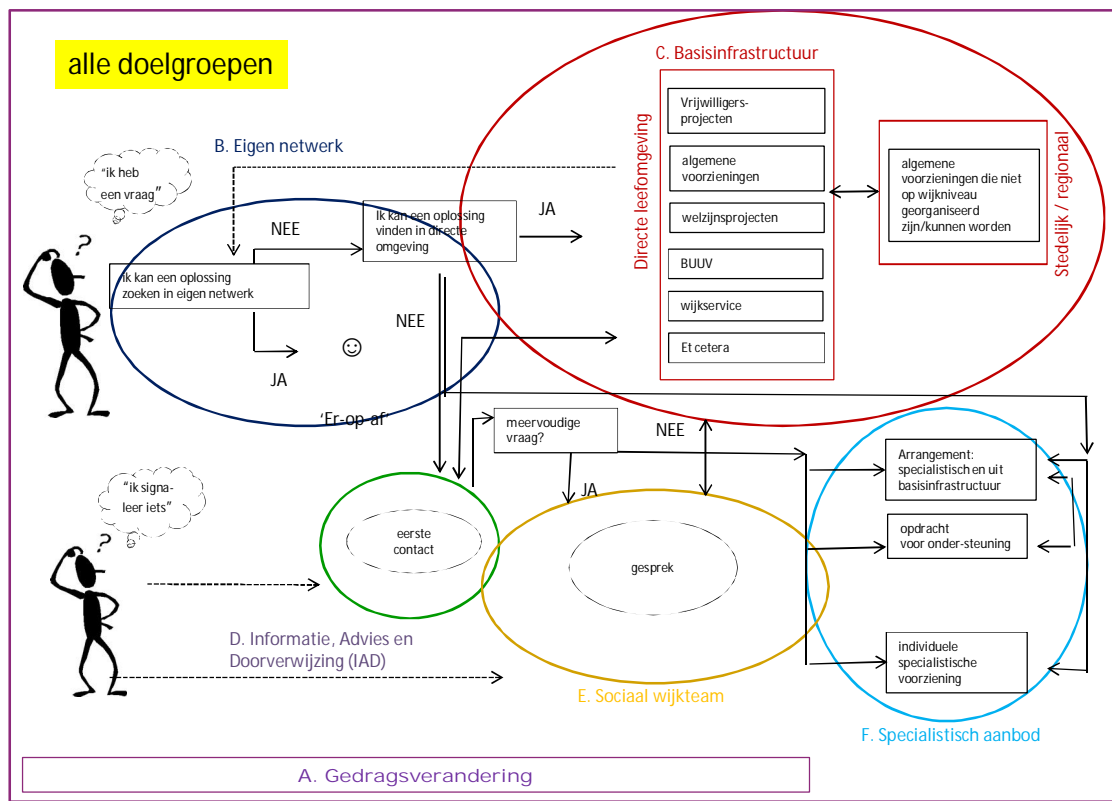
alle doelgroepen

C. Basisinfrastructuur

B. Eigen netwerk

"ik heb een vraag"

Directe leefomgeving

Vrijwilligers-projecten

algemene voorzieningen

welzijnsprojecten

BUUV

wijkservice

Et cetera

algemene voorzieningen die niet op wijkniveau georganiseerd zijn/kunnen worden

Stedelijk / regionaal

NEE

Ik kan een oplossing vinden in directe omgeving

JA

Ik kan een oplossing zoeken in eigen netwerk

NEE

☺

JA

'Er-op-af'

meervoudige vraag?

NEE

JA

Arrangement: specialistisch en uit basisinfrastructuur

opdracht voor onder-steuning

"ik signa-leer iets"

eerste contact

gesprek

D. Informatie, Advies en Doorverwijzing (IAD)

individuele specialistische voorziening

E. Sociaal wijkteam

F. Specialistisch aanbod

A. Gedragsverandering